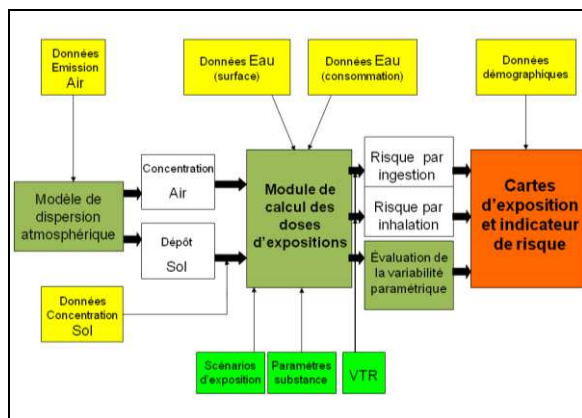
Données Emission Air

Données Eau (surface)

Données Eau (consommation)

Données démographiques

Modèle de dispersion atmosphérique

Concentration Air

Dépôt Sol

Module de calcul des doses d'expositions

Risque par ingestion

Risque par inhalation

Évaluation de la variabilité paramétrique

Cartes d'exposition et indicateur de risque

Données Concentration Sol

Scénarios d'exposition

Paramètres substance

VTR